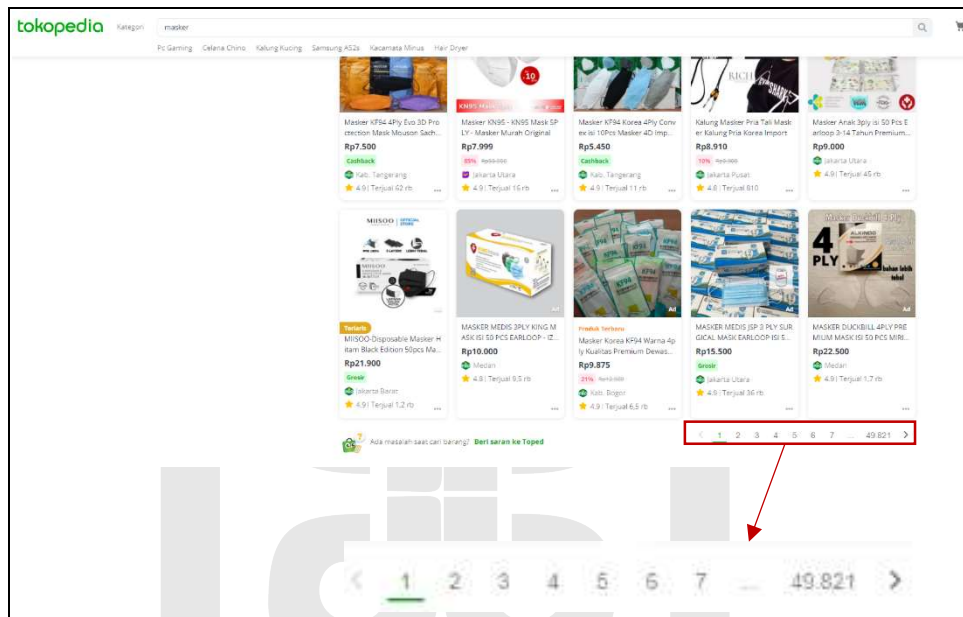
tokopedia Kategori masker

Pc Gaming Celana Chino Kalung Kucing Samsung A52s Kacamata Minus Hair Dryer

Masker KF94 4Ply Evo 3D Protection Mask Mouson Sach...
Rp7.500
Cashback
Kab. Tangerang
4.9 | Terjual 62 rb

Masker KN95 - KN95 Mask SPLY - Masker Murah Original
Rp7.999
85% Rp53.000
Jakarta Utara
4.9 | Terjual 15 rb

Masker KF94 Korea 4Ply Convex isi 10Pcs Masker 4D Imp...
Rp5.450
Cashback
Kab. Tangerang
4.9 | Terjual 11 rb

Kalung Masker Pria Tali Masker Kalung Pria Korea Import
Rp8.910
10% Rp9.900
Jakarta Pusat
4.8 | Terjual 810

Masker Anak 3ply isi 50 Pcs Earloop 3-14 Tahun Premium...
Rp9.000
Jakarta Utara
4.9 | Terjual 45 rb

Terlaris
MIISOO-Disposable Masker Hitam Black Edition 50pcs Ma...
Rp21.900
Grosir
Jakarta Barat
4.9 | Terjual 1,2 rb

MASKER MEDIS 3PLY KING MASK ISI 50 PCS EARLOOP - IZ...
Rp10.000
Medan
4.9 | Terjual 9,5 rb

Produk Terbaru
Masker Korea KF94 Warna 4ply Kualitas Premium Dewas...
Rp9.875
21% Rp12.500
Kab. Bogor
4.9 | Terjual 6,5 rb

MASKER MEDIS JSP 3 PLY SURGICAL MASK EARLOOP ISI 5...
Rp15.500
Grosir
Jakarta Utara
4.9 | Terjual 36 rb

MASKER DUCKBILL 4PLY PREMIUM MASK ISI 50 PCS MIRI...
Rp22.500
Medan
4.9 | Terjual 1,7 rb

Ada masalah saat cari barang? Beri saran ke Toped

< 1 2 3 4 5 6 7 ... 49.821 >

< 1 2 3 4 5 6 7 ... 49.821 >